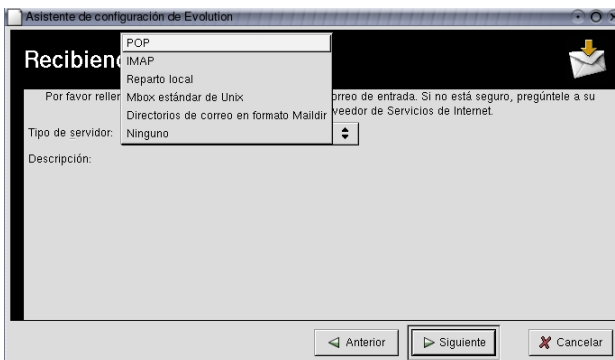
Asistente de configuración de Evolution

Recibienc

POP
IMAP
Reparto local
Mbox estándar de Unix
Directorios de correo en formato Maildir
Ninguno

Por favor reller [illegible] orreo de entrada. Si no está seguro, pregúntele a su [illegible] veedor de Servicios de Internet.

Tipo de servidor:

Descripción:

Anterior
Siguiente
Cancelar